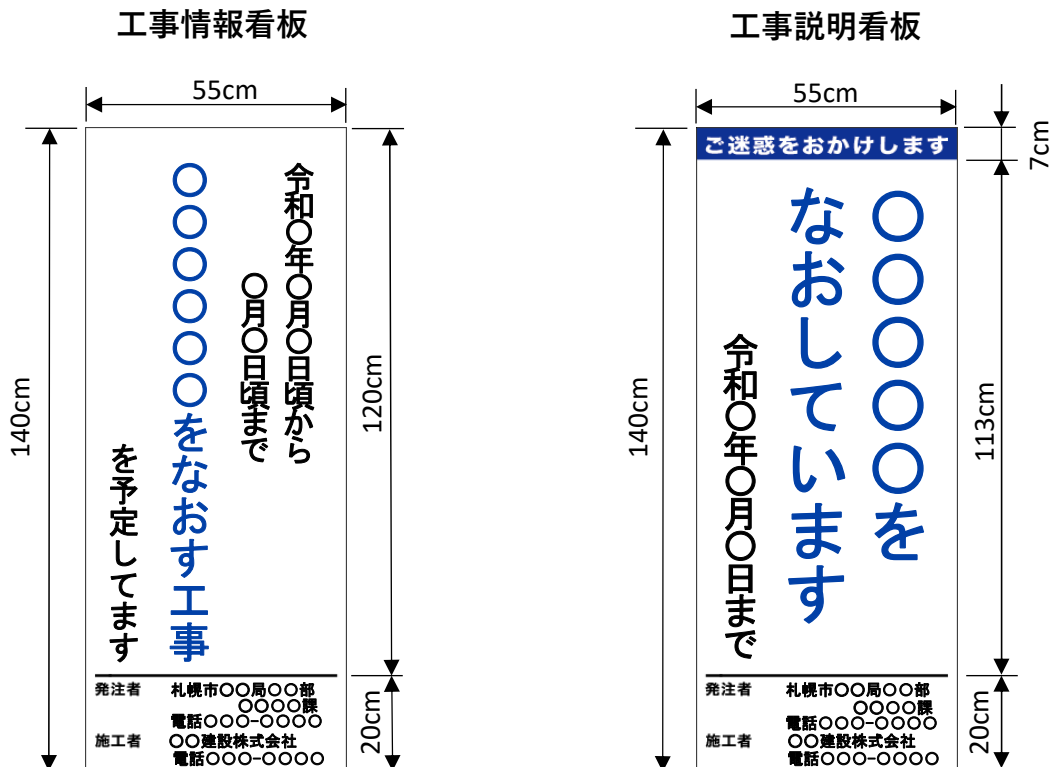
工事情報看板

55cm

140cm

120cm

令和○年○月○日頃から
○月○日頃まで

○○○○○をなおす工事

を予定してます

20cm

発注者 札幌市○○局○○部
○○○○課
電話○○○-○○○○
施工者 ○○建設株式会社
電話○○○-○○○○

工事説明看板

55cm

ご迷惑をおかけします

7cm

140cm

113cm

○○○○を
なおしています

令和○年○月○日まで

20cm

発注者 札幌市○○局○○部
○○○○課
電話○○○-○○○○
施工者 ○○建設株式会社
電話○○○-○○○○